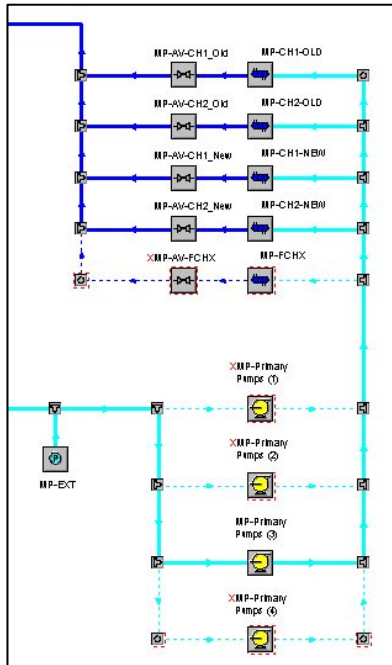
MP-AV-CH1_Old
MP-CH1-OLD

MP-AV-CH2_Old
MP-CH2-OLD

MP-AV-CH1_New
MP-CH1-NEW

MP-AV-CH2_New
MP-CH2-NEW

XMP-AV-FCHX
MP-FCHX

XMP-Primary Pumps (1)

MP-EXT

XMP-Primary Pumps (2)

MP-Primary Pumps (3)

XMP-Primary Pumps (4)